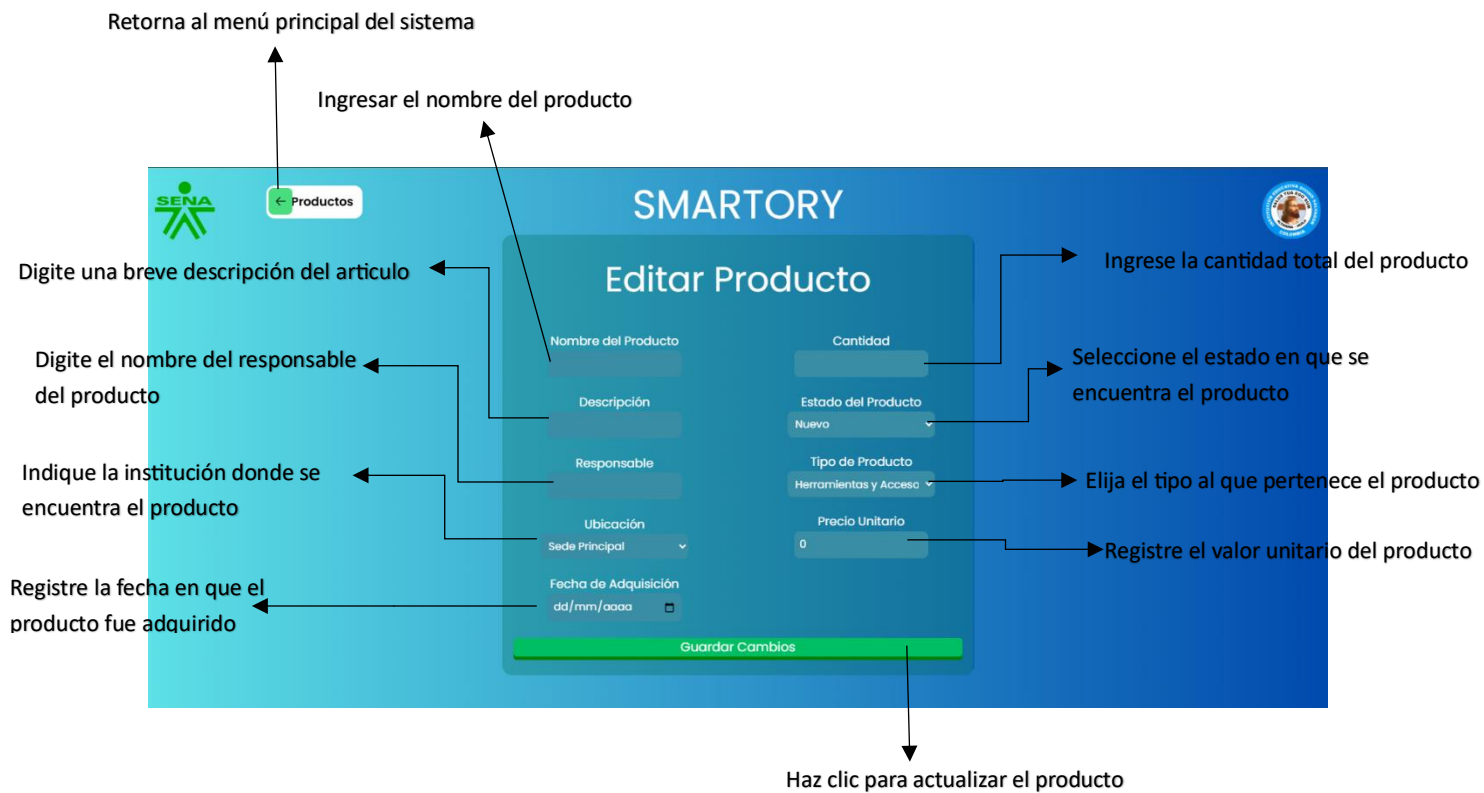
Retorna al menú principal del sistema

Ingresar el nombre del producto

SENA

← Productos

SMARTORY

Editar Producto

Digite una breve descripción del articulo

Ingrese la cantidad total del producto

Nombre del Producto

Cantidad

Digite el nombre del responsable del producto

Seleccione el estado en que se encuentra el producto

Descripción

Estado del Producto

Nuevo

Responsable

Tipo de Producto

Herramientas y Acceso

Indique la institución donde se encuentra el producto

Elija el tipo al que pertenece el producto

Ubicación

Sede Principal

Precio Unitario

0

Registre el valor unitario del producto

Registre la fecha en que el producto fue adquirido

Fecha de Adquisición

dd/mm/aaaa

Guardar Cambios

Haz clic para actualizar el producto